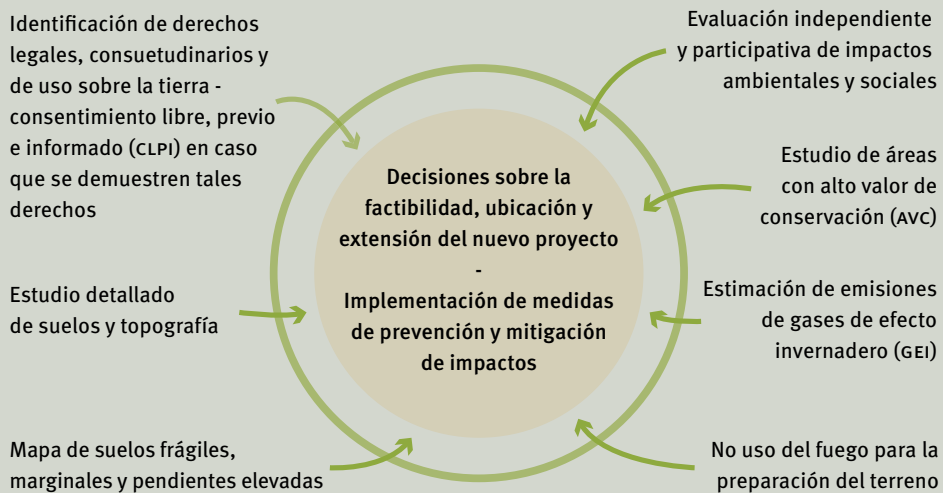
Identificación de derechos legales, consuetudinarios y de uso sobre la tierra - consentimiento libre, previo e informado (CLPI) en caso que se demuestren tales derechos

Evaluación independiente y participativa de impactos ambientales y sociales

Decisiones sobre la factibilidad, ubicación y extensión del nuevo proyecto
-
Implementación de medidas de prevención y mitigación de impactos

Estudio de áreas con alto valor de conservación (AVC)

Estudio detallado de suelos y topografía

Estimación de emisiones de gases de efecto invernadero (GEI)

Mapa de suelos frágiles, marginales y pendientes elevadas

No uso del fuego para la preparación del terreno